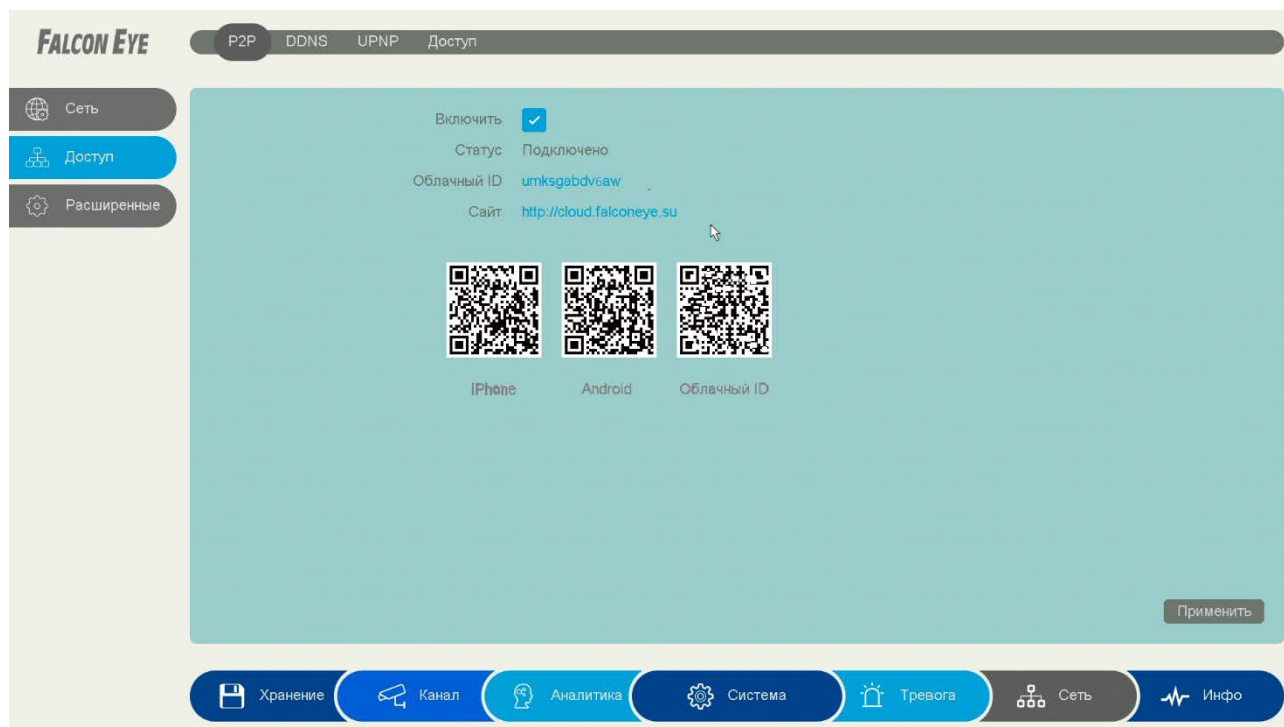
FALCON EYE

P2P DDNS UPNP Доступ

Сеть
Доступ
Расширенные

Включить
Статус Подключено
Облачный ID umksgabdv6aw
Сайт http://cloud.falconeye.su

iPhone Android Облачный ID

Применить

Хранение Канал Аналитика Система Тревога Сеть Инфо